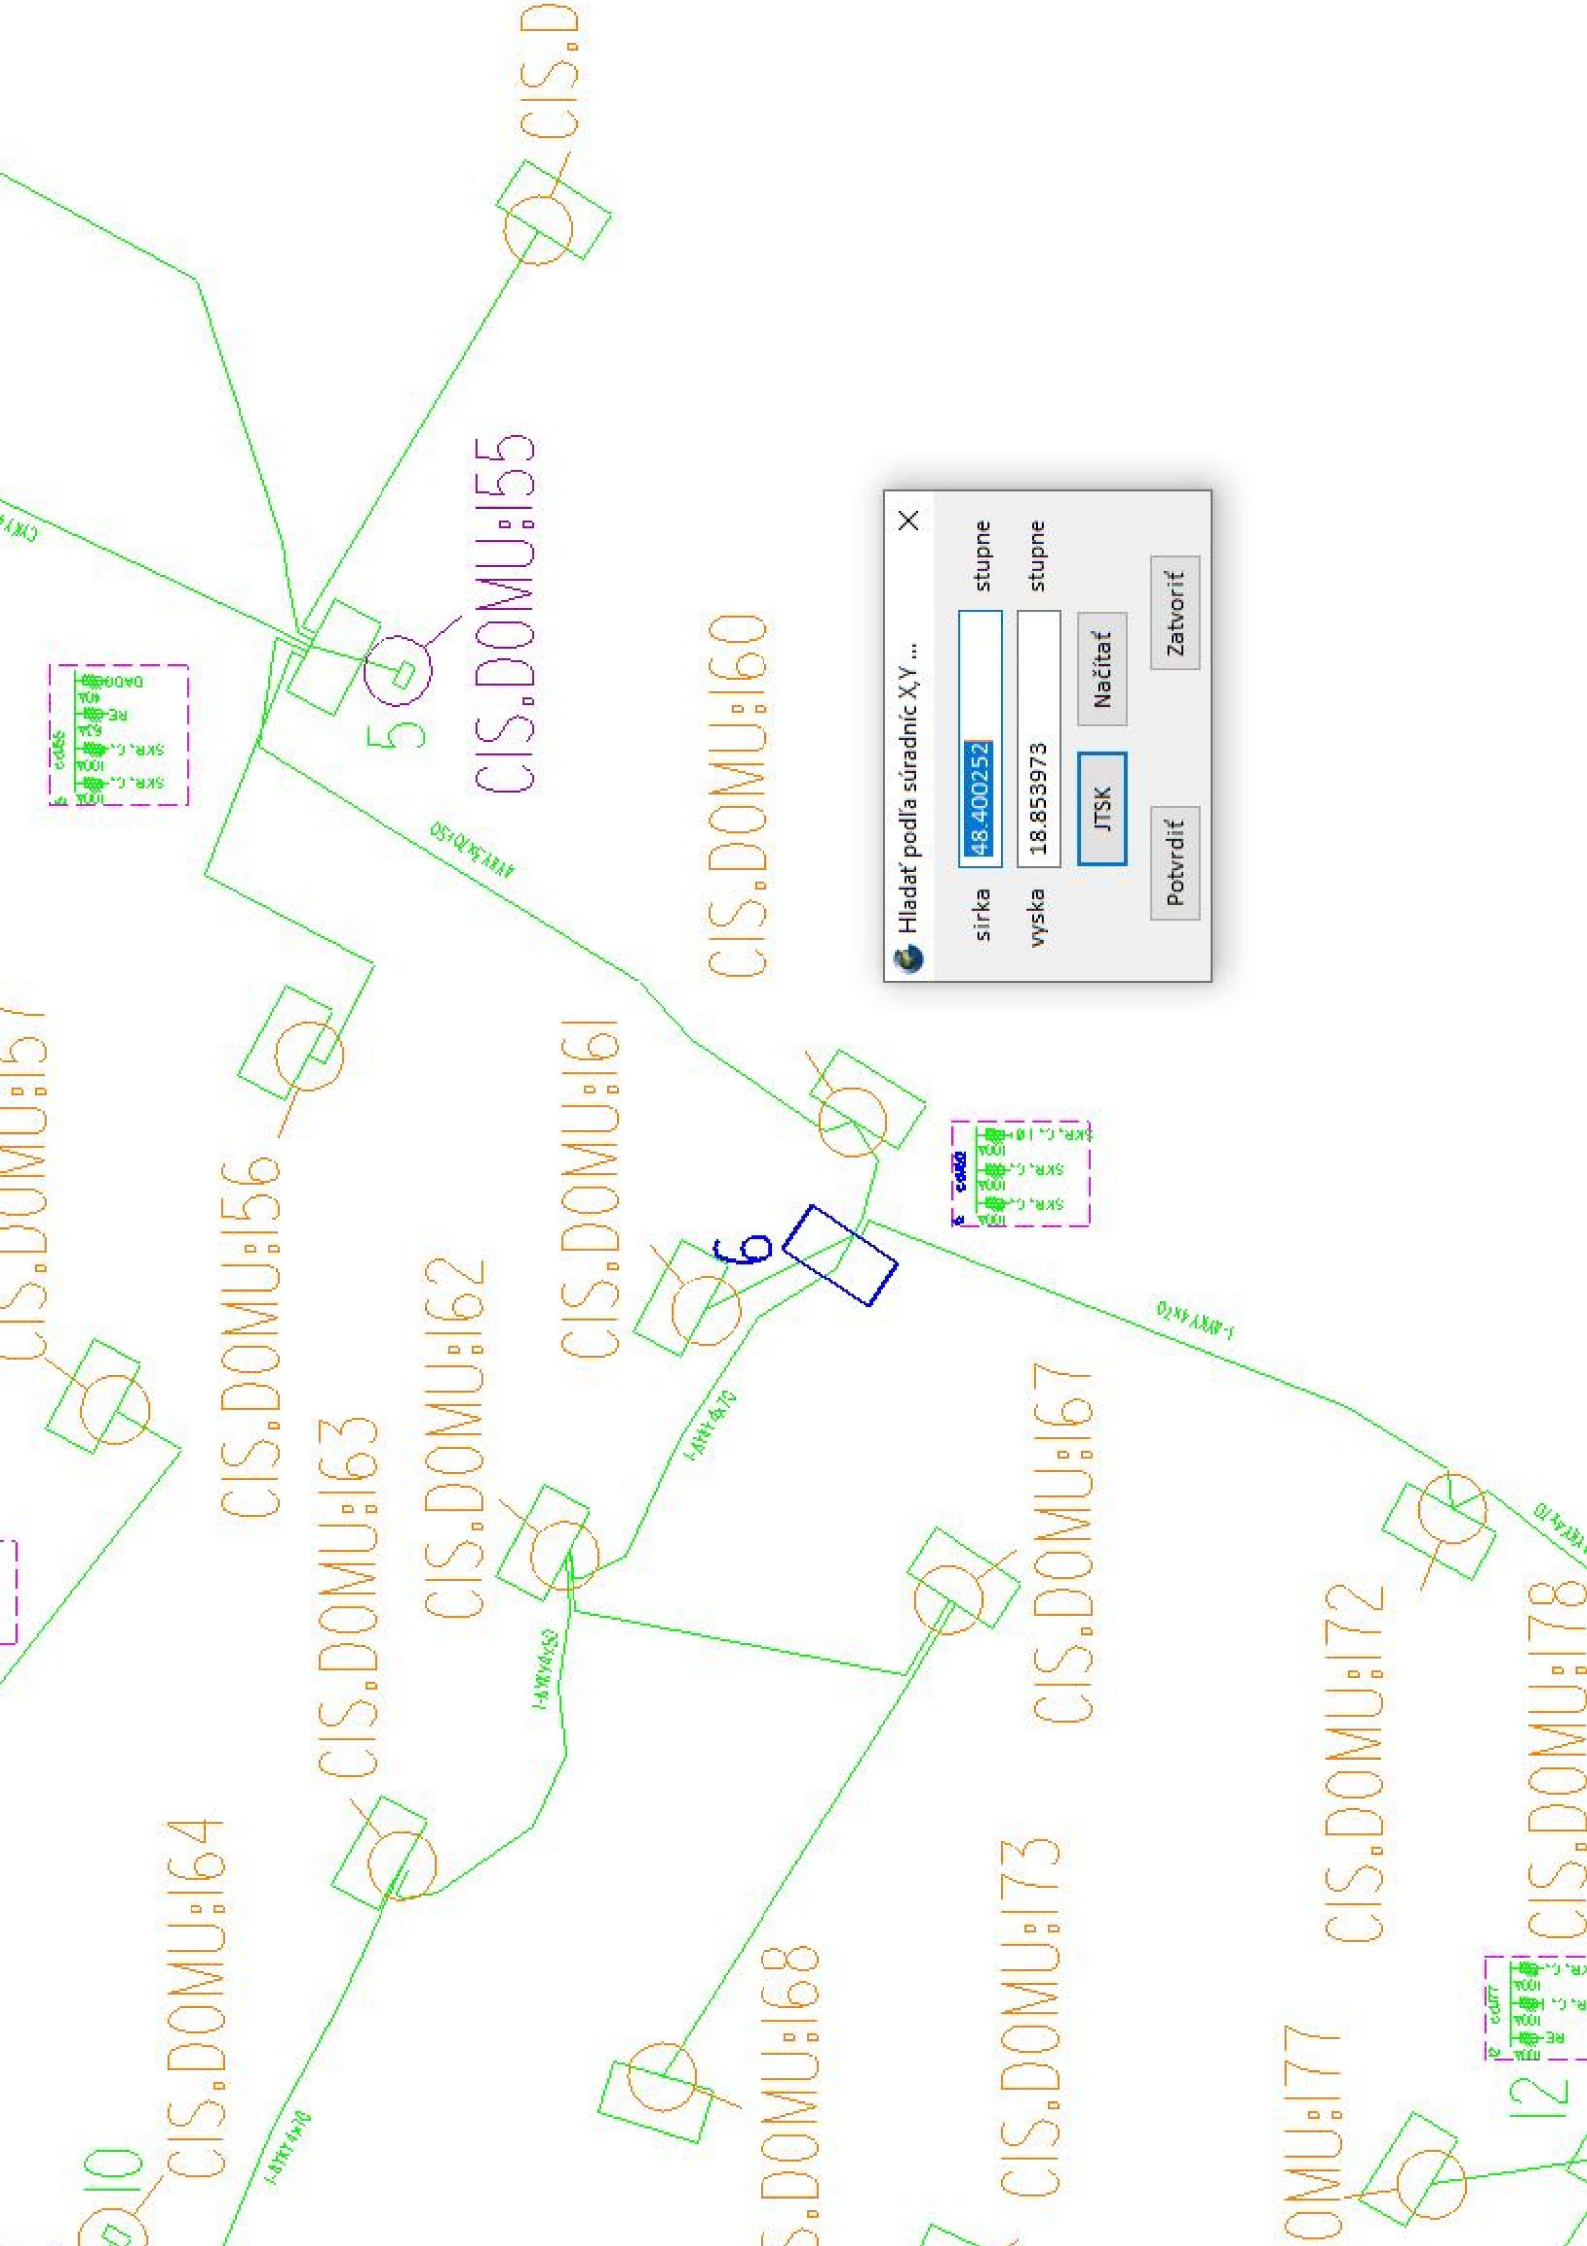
Hladať podľa súradníc X, Y ...
sirka 48.400252 stupne
vyska 18.853973 stupne
JTSK
Načítať
Potvrdiť
Zatvoriť

CIS.D
CIS.DOMU:155
5
CIS.DOMU:160
CIS.DOMU:15
CIS.DOMU:156
CIS.DOMU:161
6
CIS.DOMU:162
CIS.DOMU:163
CIS.DOMU:167
CIS.DOMU:172
CIS.DOMU:178
CIS.DOMU:164
10
.DOMU:168
CIS.DOMU:173
OMU:177
12
AYKY 3x70+50
1-AYKY 4x70
1-AYKY 4x70
1-AYKY 4x50
1-AYKY 4x70
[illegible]